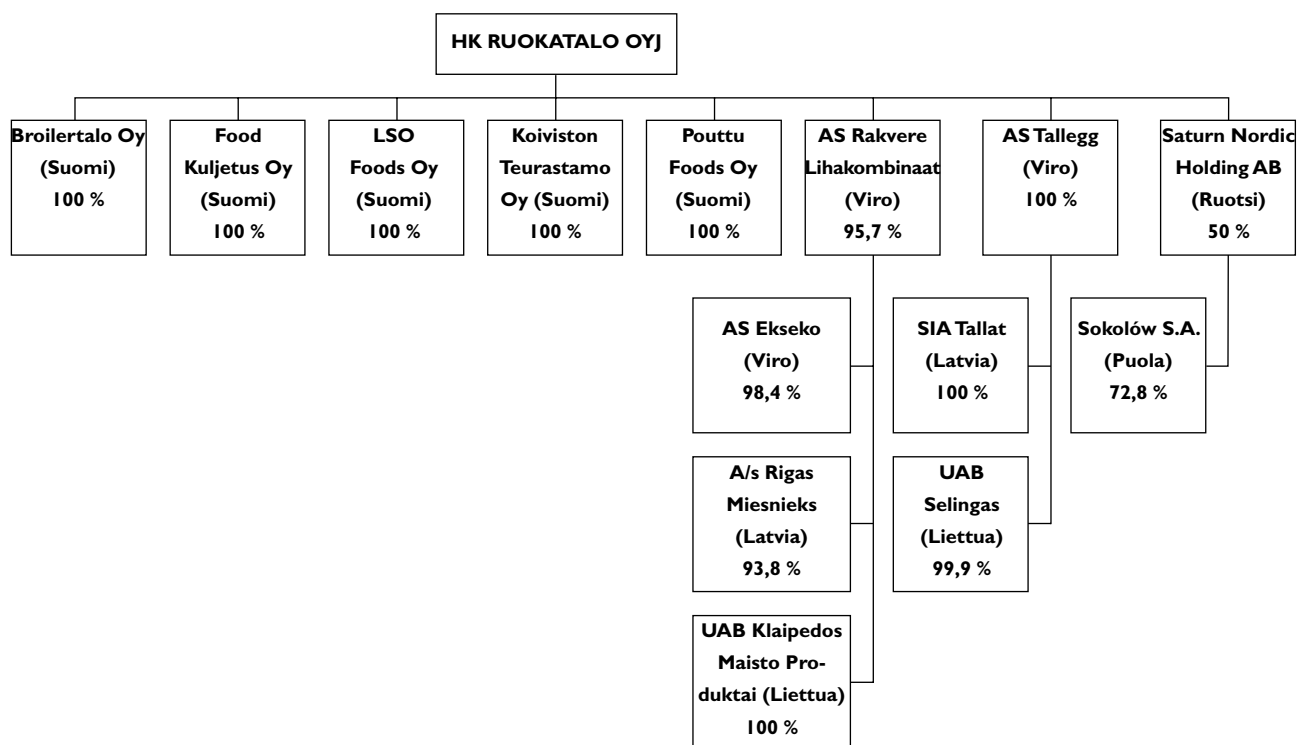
HK RUOKATALO OYJ

Broilertalo Oy (Suomi) 100 %

Food Kuljetus Oy (Suomi) 100 %

LSO Foods Oy (Suomi) 100 %

Koiviston Teurastamo Oy (Suomi) 100 %

Pouttu Foods Oy (Suomi) 100 %

AS Rakvere Lihakombinaat (Viro) 95,7 %

AS Tallegg (Viro) 100 %

Saturn Nordic Holding AB (Ruotsi) 50 %

AS Ekseko (Viro) 98,4 %

A/s Rigas Miesnieks (Latvia) 93,8 %

UAB Klaipedos Maisto Produktai (Liettua) 100 %

SIA Tallat (Latvia) 100 %

UAB Selingas (Liettua) 99,9 %

Sokolów S.A. (Puola) 72,8 %